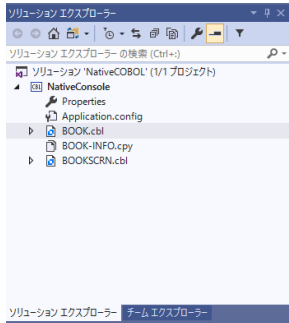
ソリューション エクスプローラー

ソリューション エクスプローラー の検索 (Ctrl+:)

ソリューション 'NativeCOBOL' (1/1 プロジェクト)
NativeConsole
Properties
Application.config
BOOK.cbl
BOOK-INFO.cpy
BOOKSCRN.cbl

ソリューション エクスプローラー
チーム エクスプローラー